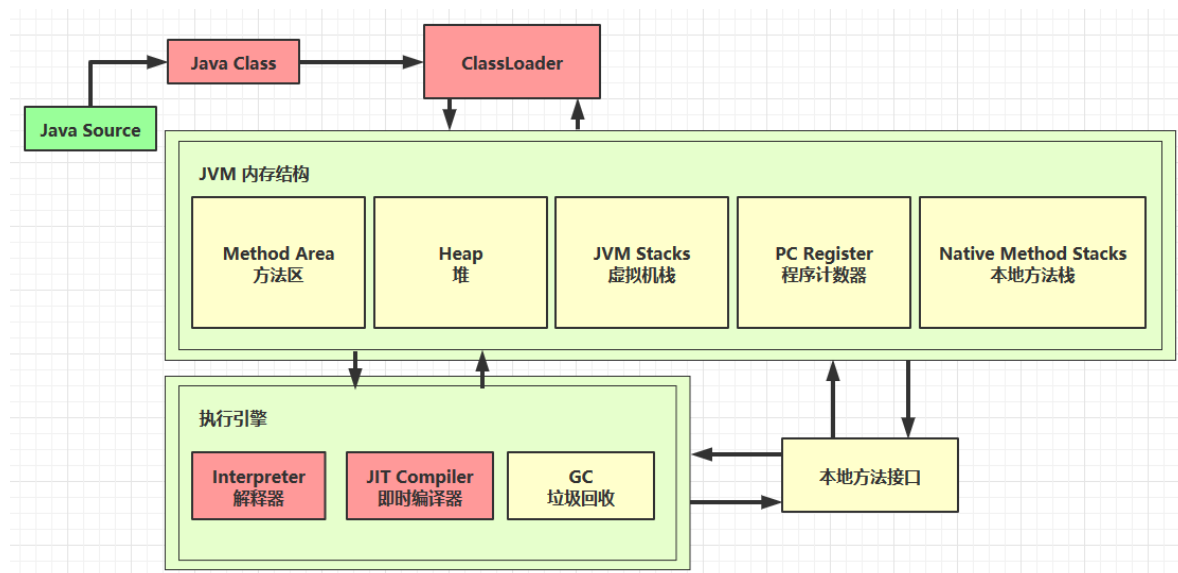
Java Class

ClassLoader

Java Source

JVM 内存结构

Method Area
方法区

Heap
堆

JVM Stacks
虚拟机栈

PC Register
程序计数器

Native Method Stacks
本地方法栈

执行引擎

Interpreter
解释器

JIT Compiler
即时编译器

GC
垃圾回收

本地方法接口